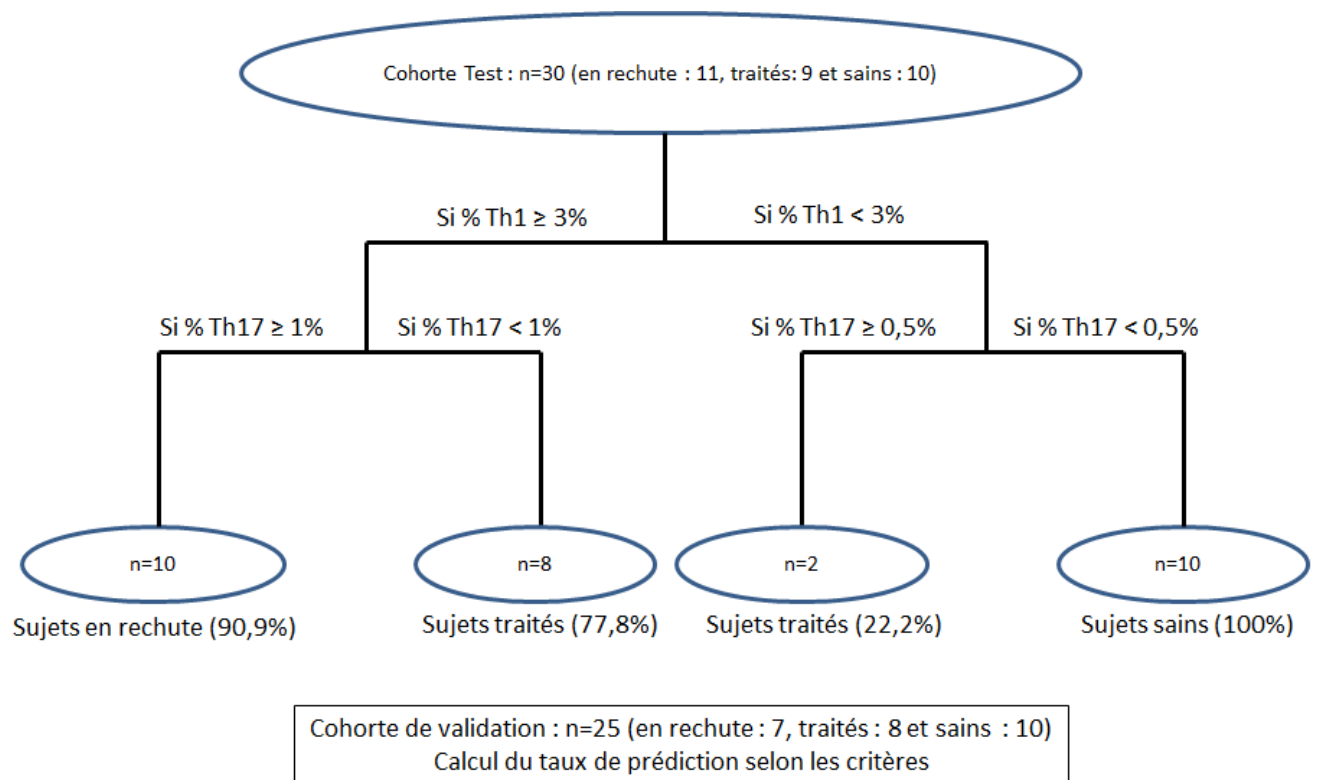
Cohorte Test : n=30 (en rechute : 11, traités: 9 et sains : 10)

Si % Th1 ≥ 3%

Si % Th1 < 3%

Si % Th17 ≥ 1%

Si % Th17 < 1%

Si % Th17 ≥ 0,5%

Si % Th17 < 0,5%

n=10

Sujets en rechute (90,9%)

n=8

Sujets traités (77,8%)

n=2

Sujets traités (22,2%)

n=10

Sujets sains (100%)

Cohorte de validation : n=25 (en rechute : 7, traités : 8 et sains : 10)
Calcul du taux de prédiction selon les critères